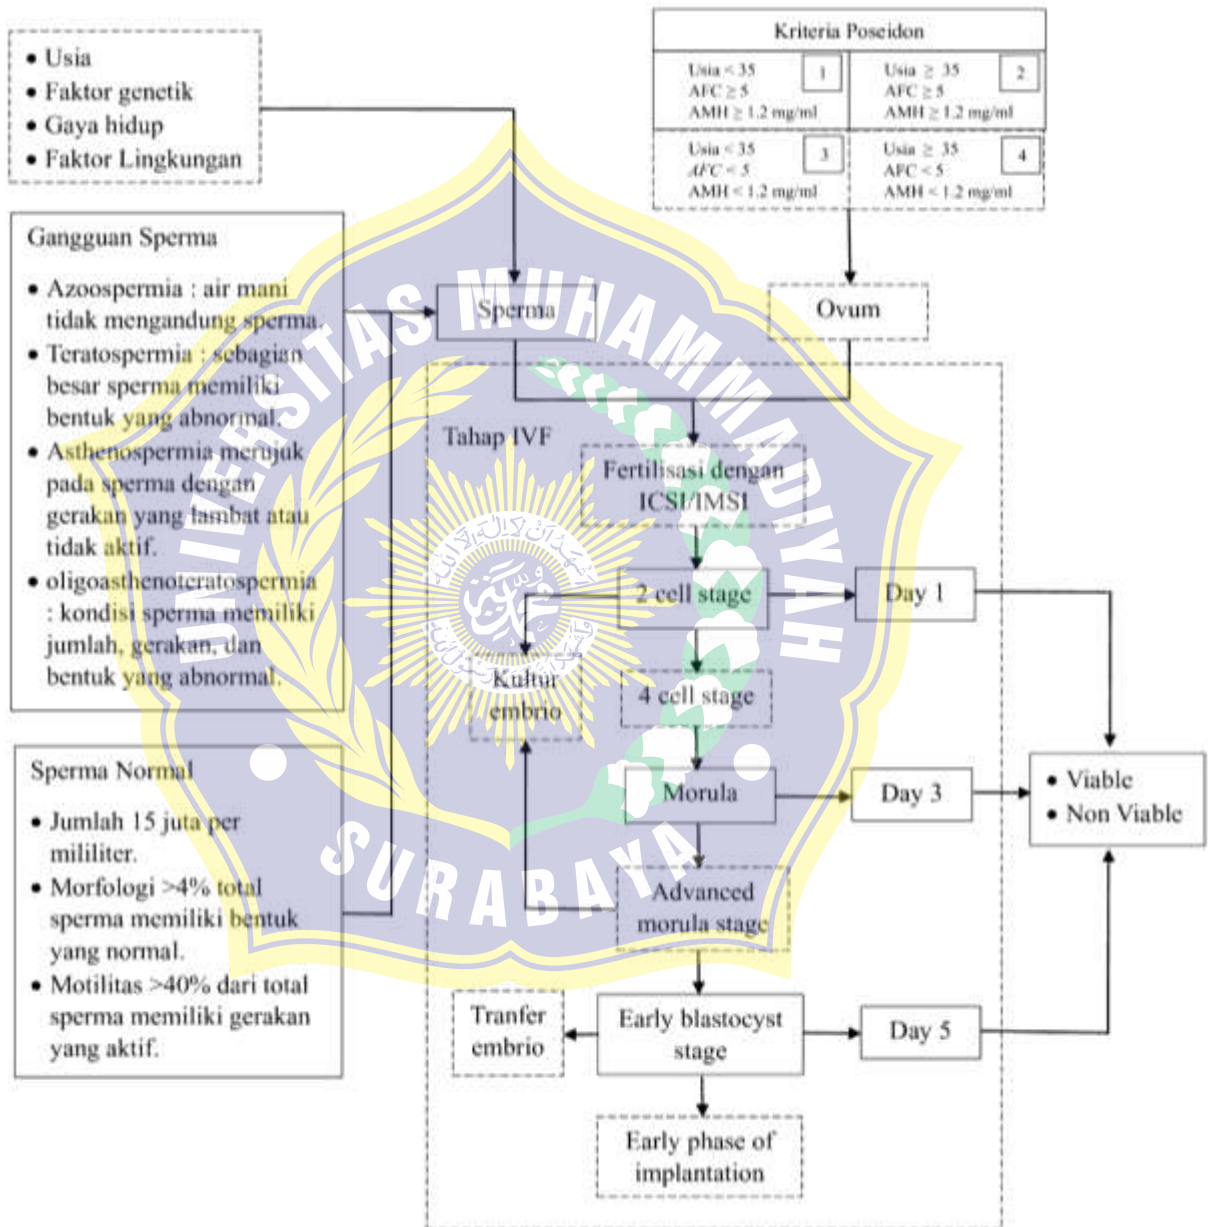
• Usia
• Faktor genetik
• Gaya hidup
• Faktor Lingkungan

Kriteria Poseidon

| Usia < 35 AFC ≥ 5 AMH ≥ 1.2 mg/ml | 1 | Usia ≥ 35 AFC ≥ 5 AMH ≥ 1.2 mg/ml | 2 |
|---|---|---|---|
| Usia < 35 AFC < 5 AMH < 1.2 mg/ml | 3 | Usia ≥ 35 AFC < 5 AMH < 1.2 mg/ml | 4 |

Gangguan Sperma
• Azoospermia : air mani tidak mengandung sperma.
• Teratospermia : sebagian besar sperma memiliki bentuk yang abnormal.
• Asthenospermia merujuk pada sperma dengan gerakan yang lambat atau tidak aktif.
• oligoasthenoteratospermia : kondisi sperma memiliki jumlah, gerakan, dan bentuk yang abnormal.

Sperma Normal
• Jumlah 15 juta per mililiter.
• Morfologi >4% total sperma memiliki bentuk yang normal.
• Motilitas >40% dari total sperma memiliki gerakan yang aktif.

Sperma

Ovum

Tahap IVF

Fertilisasi dengan ICSI/IMSI

2 cell stage

Day 1

Kultur embrio

4 cell stage

Morula

Day 3

• Viable
• Non Viable

Advanced morula stage

Tranfer embrio

Early blastocyst stage

Day 5

Early phase of implantation

UNIVERSITAS MUHAMMADIYAH SURABAYA